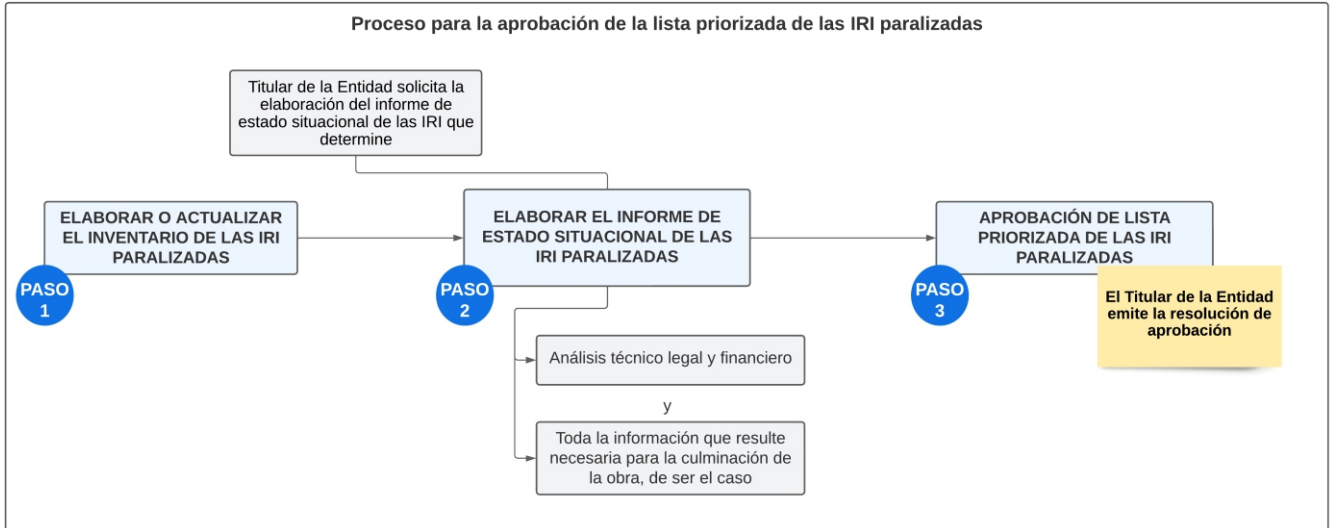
Proceso para la aprobación de la lista priorizada de las IRI paralizadas

Titular de la Entidad solicita la elaboración del informe de estado situacional de las IRI que determine

ELABORAR O ACTUALIZAR EL INVENTARIO DE LAS IRI PARALIZADAS

PASO 1

ELABORAR EL INFORME DE ESTADO SITUACIONAL DE LAS IRI PARALIZADAS

PASO 2

APROBACIÓN DE LISTA PRIORIZADA DE LAS IRI PARALIZADAS

PASO 3

El Titular de la Entidad emite la resolución de aprobación

Análisis técnico legal y financiero

y

Toda la información que resulte necesaria para la culminación de la obra, de ser el caso